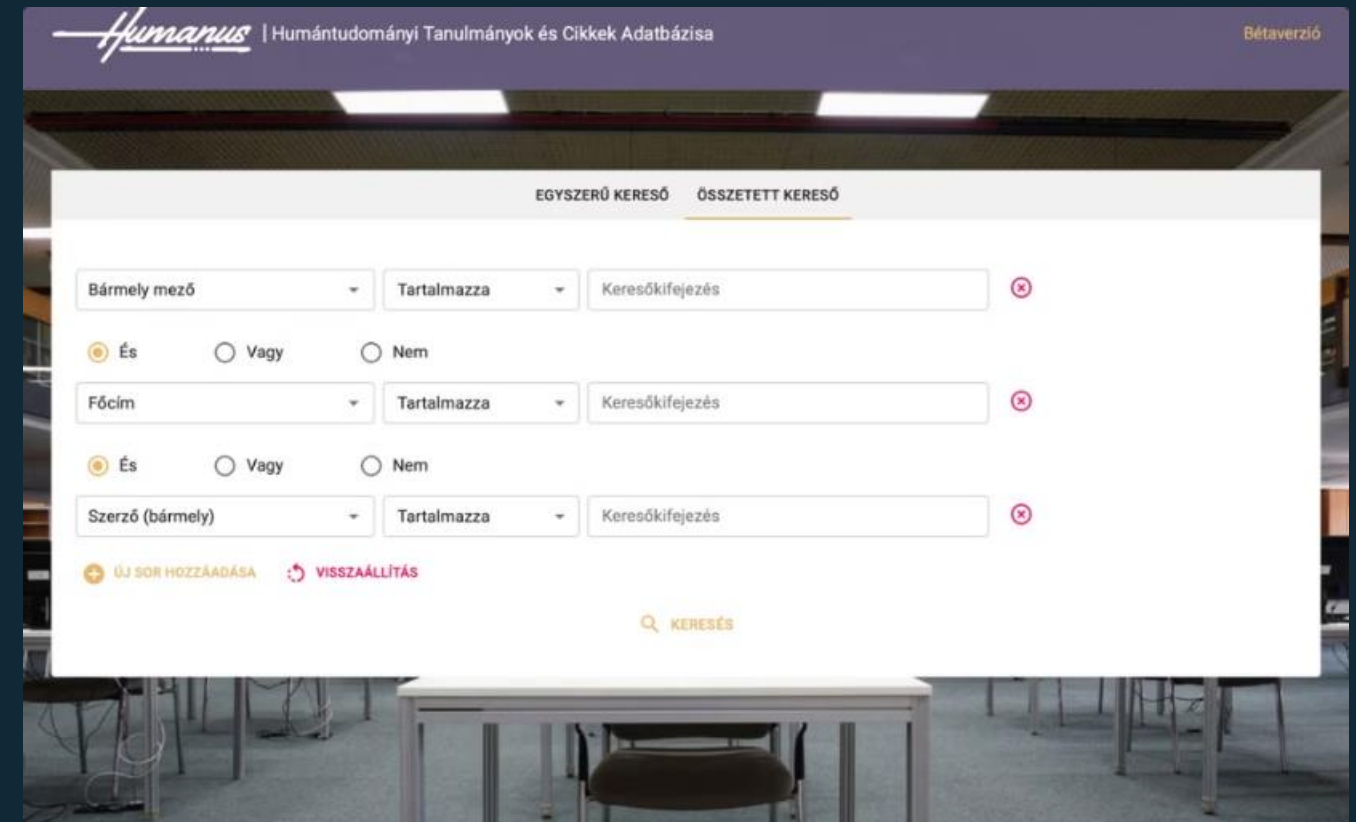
Humanus | Humántudományi Tanulmányok és Cikkek Adatbázisa

Bétaverzió

EGYSZERŰ KERESŐ ÖSSZETETT KERESŐ

Bármely mező
Tartalmazza
Keresőkifejezés

És
Vagy
Nem

Főcím
Tartalmazza
Keresőkifejezés

És
Vagy
Nem

Szerző (bármely)
Tartalmazza
Keresőkifejezés

ÚJ SOR HOZZÁADÁSA
VISSZAÁLLÍTÁS

KERESÉS